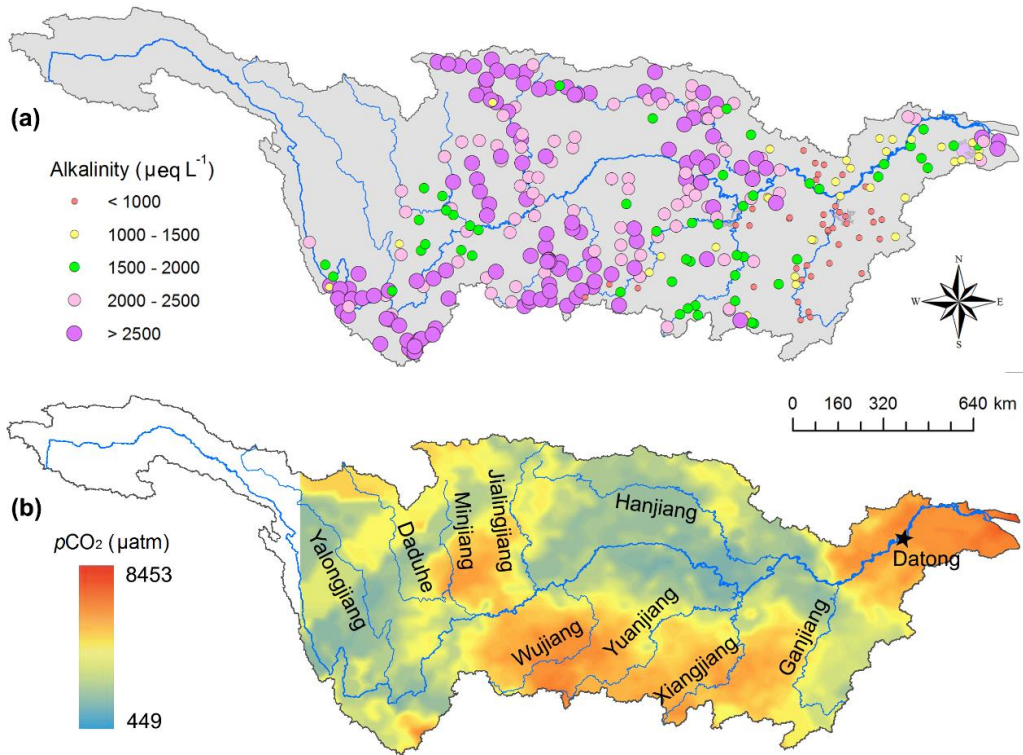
(a)

Alkalinity (μeq L$^{-1}$)
< 1000
1000 - 1500
1500 - 2000
2000 - 2500
> 2500

N
W
E
S

0 160 320 640 km

(b)

$p$CO$_2$ (μatm)
8453
449

Yalongjiang
Daduhe
Minjiang
Jialingjiang
Hanjiang
Datong
Wujiang
Yuanjiang
Xiangjiang
Ganjiang